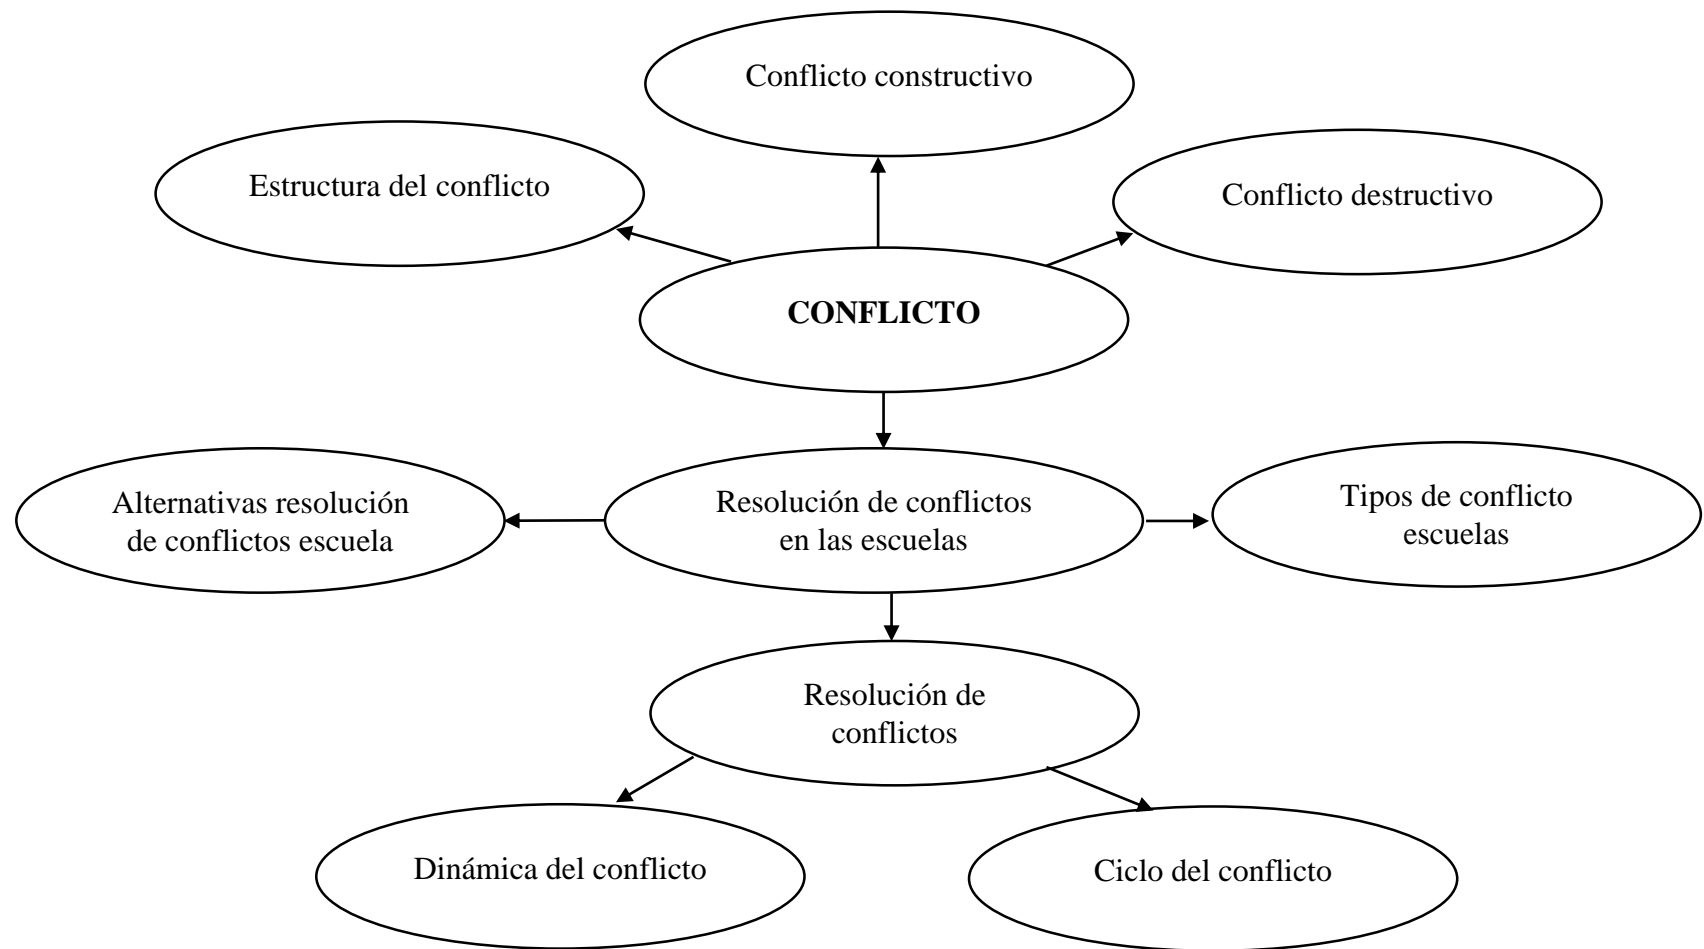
Conflicto constructivo

Estructura del conflicto

Conflicto destructivo

**CONFLICTO**

Alternativas resolución de conflictos escuela

Resolución de conflictos en las escuelas

Tipos de conflicto escuelas

Resolución de conflictos

Dinámica del conflicto

Ciclo del conflicto